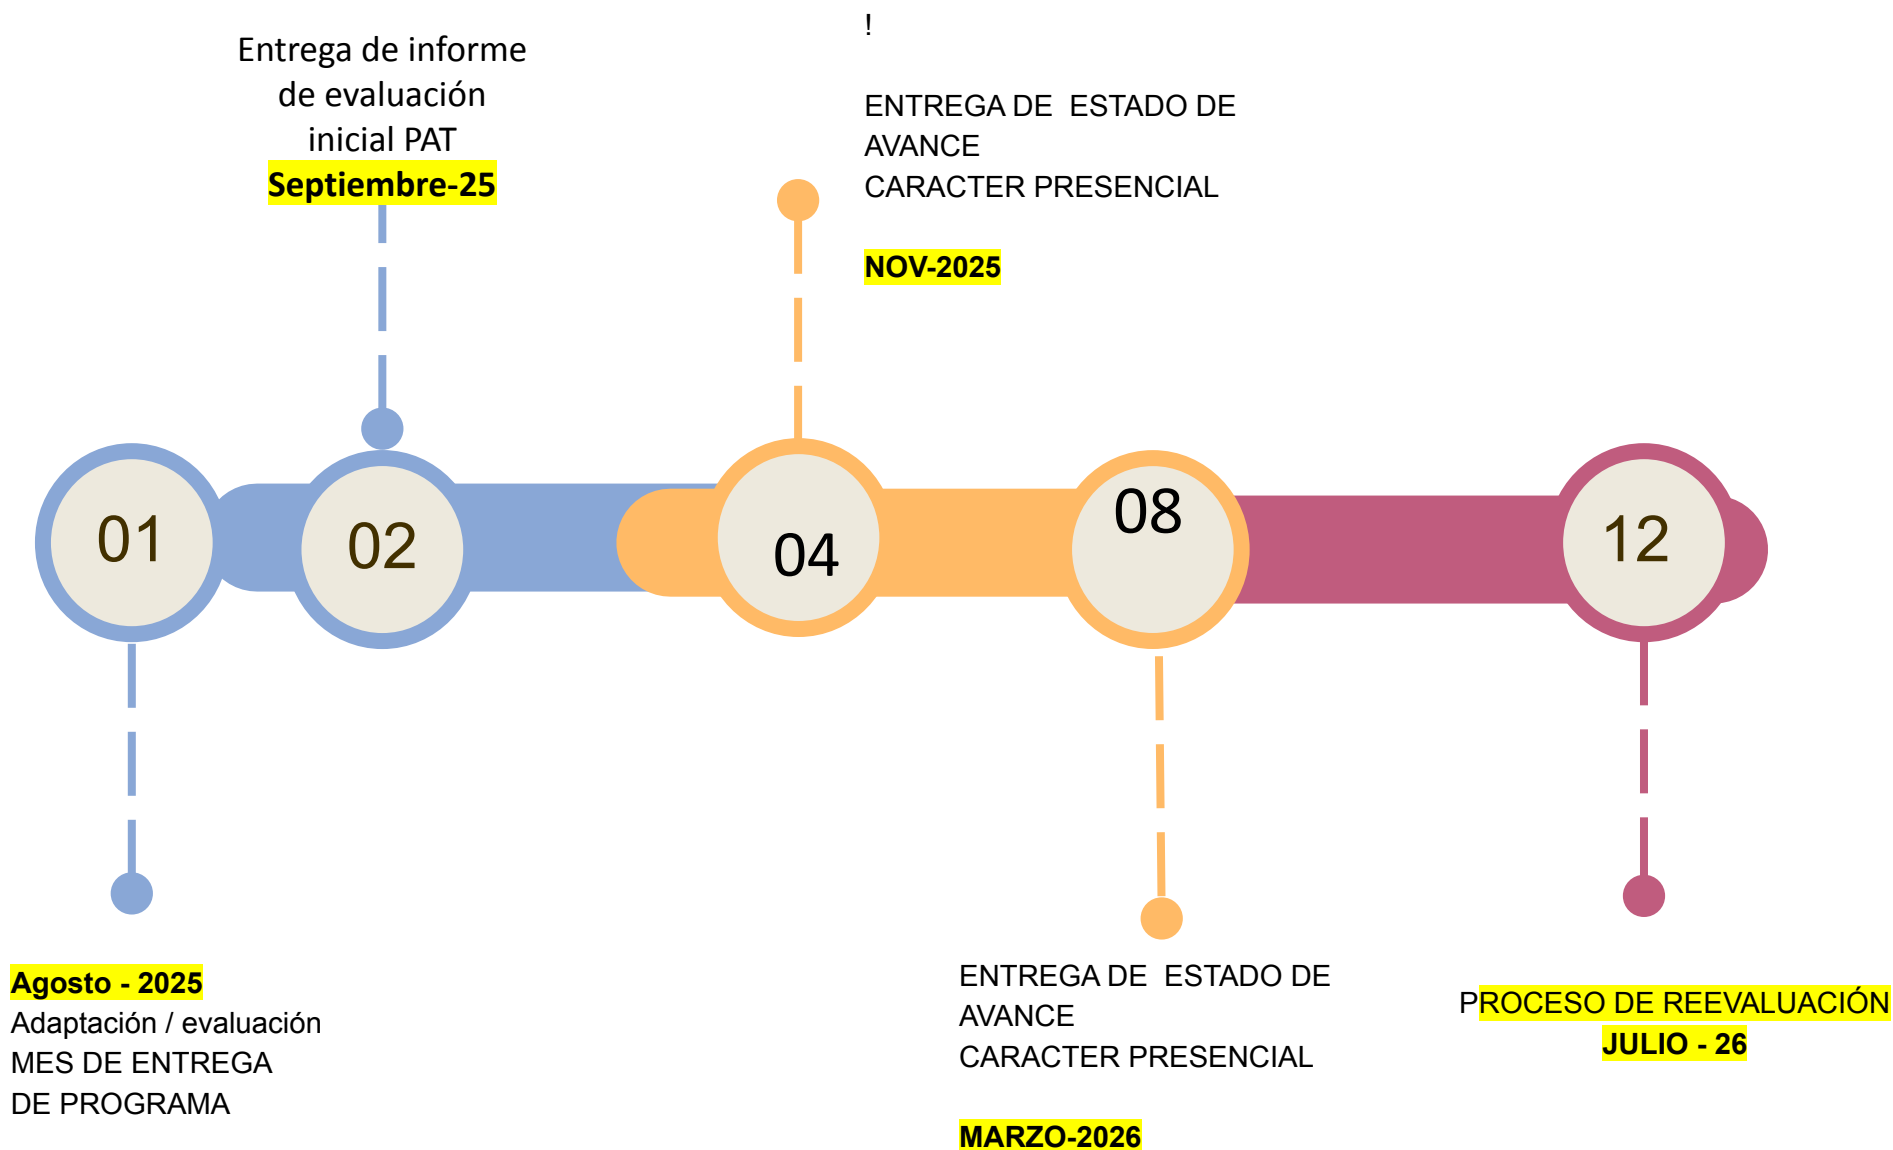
Entrega de informe de evaluación inicial PAT
Septiembre-25

!

ENTREGA DE ESTADO DE AVANCE
CARACTER PRESENCIAL

NOV-2025

01

02

04

08

12

Agosto - 2025
Adaptación / evaluación
MES DE ENTREGA
DE PROGRAMA

ENTREGA DE ESTADO DE AVANCE
CARACTER PRESENCIAL

MARZO-2026

PROCESO DE REEVALUACIÓN
JULIO - 26